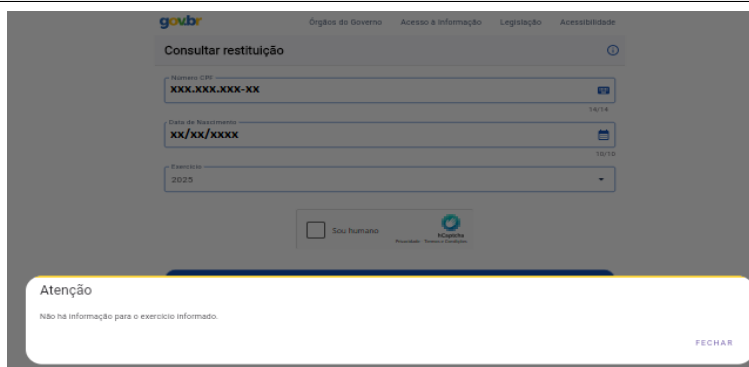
gov.br

Órgãos do Governo Acesso à Informação Legislação Acessibilidade

Consultar restituição

Número CPF
XXX.XXX.XXX-XX
14/14

Data de Nascimento
xx/xx/xxxx
10/10

Exercício
2025

Sou humano
hCaptcha
Privacidade · Termos e Condições

Atenção

Não há informação para o exercício informado.

FECHAR